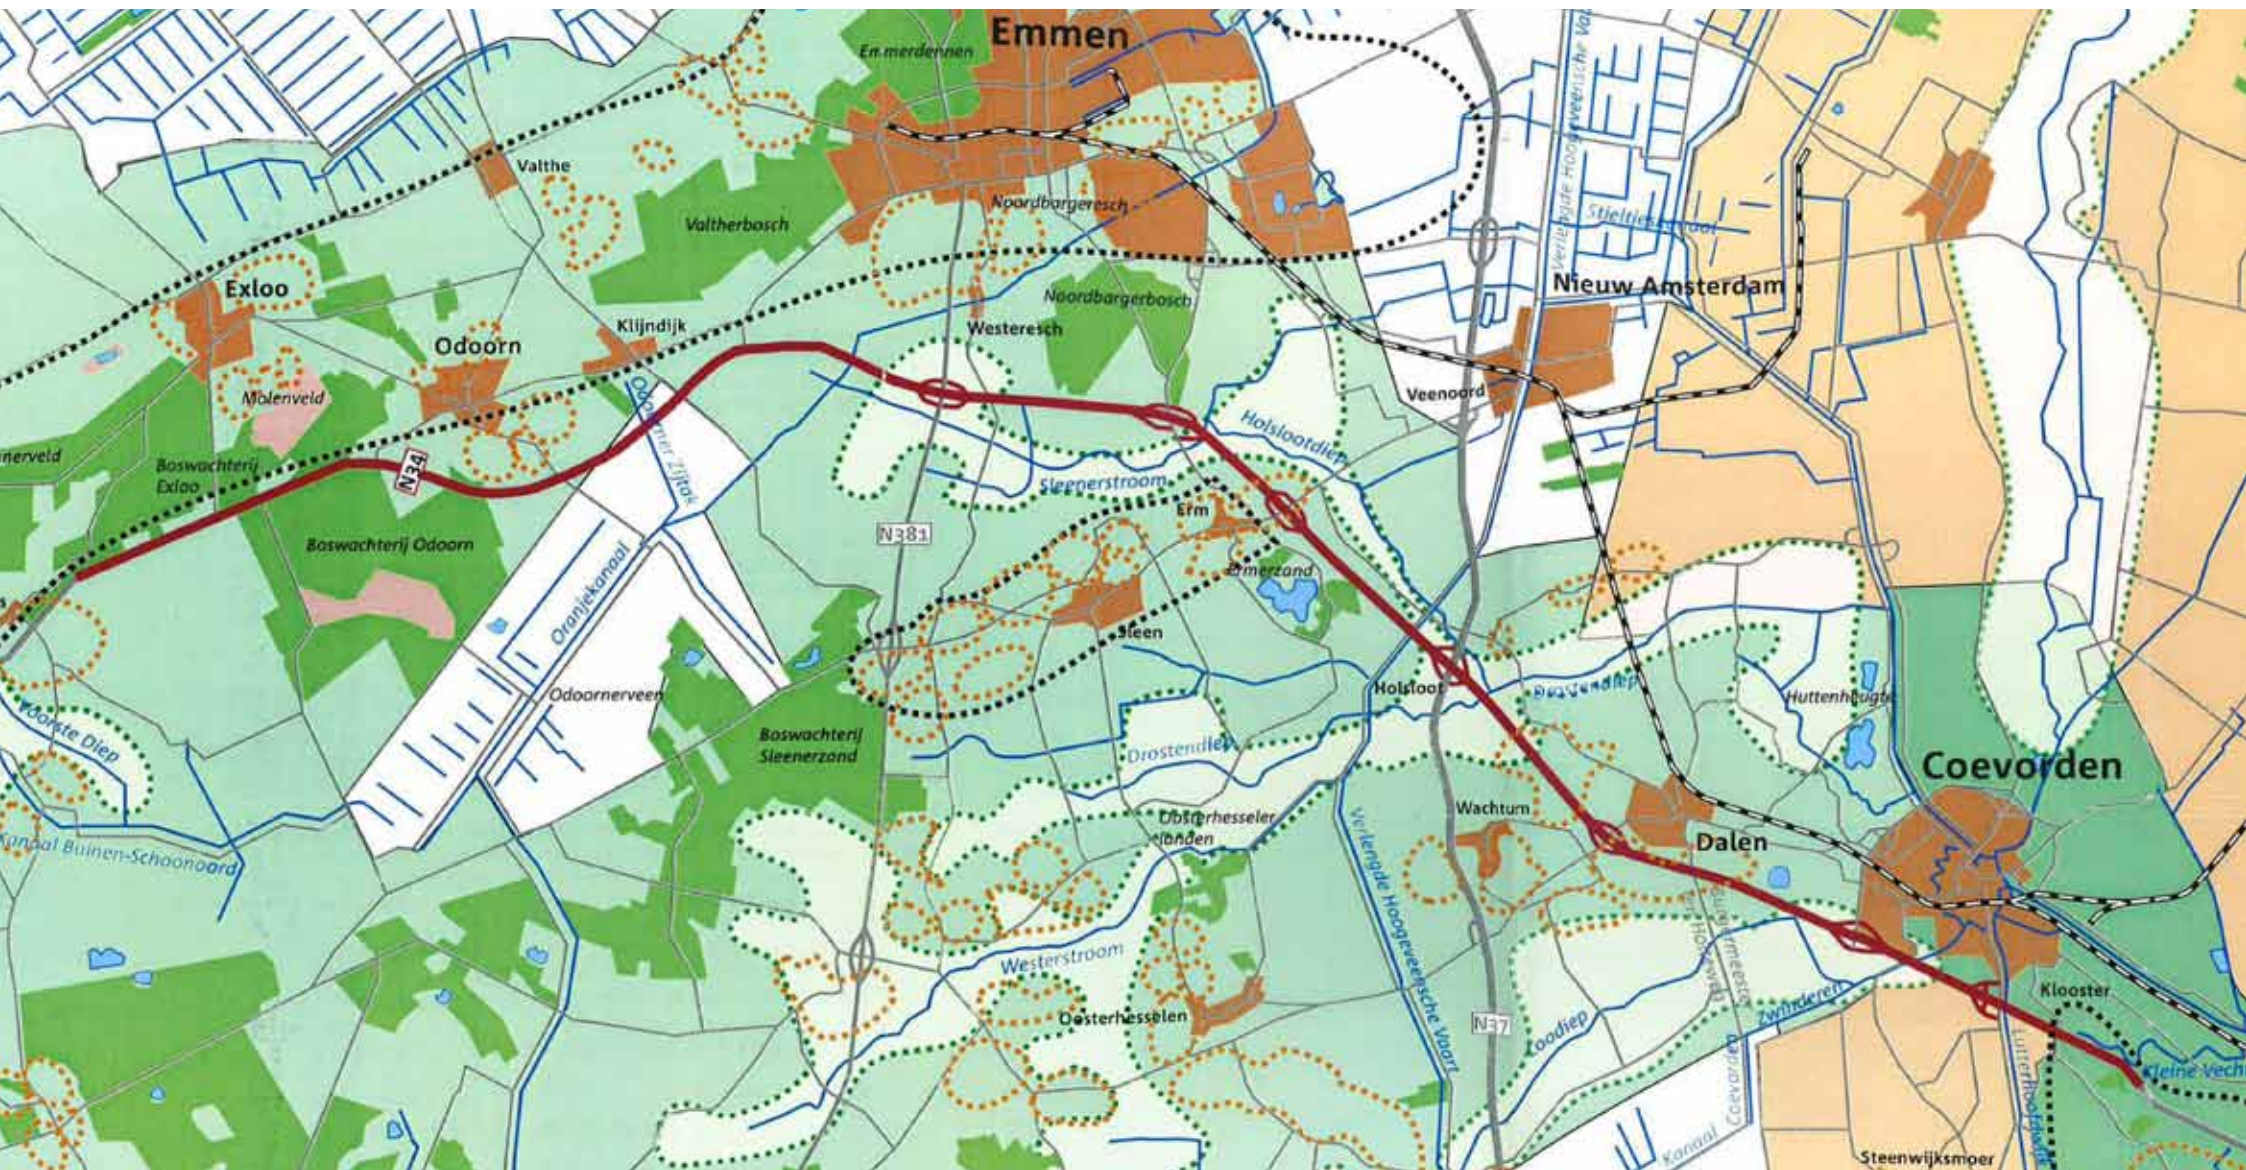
Emmen
Emmerdennen
Valthe
Valtherbosch
Noordbargeresch
Stieltjeskanaal
Verlengde Hoogeveensche Vaart
Nieuw Amsterdam
Exloo
Odoorn
Klijndijk
Westeresch
Noordbargerbosch
Molenveld
Veenoord
Holslootdiep
inerveld
Boswachterij Exloo
N34
Odoornerziltak
Sleenerstroom
Erm
N381
Boswachterij Odoorn
Oranjekanaal
Ermerzand
Sleen
Holsloot
Drostendiep
Huttenheugte
Voorste Diep
Odoornerveen
Boswachterij Sleenerzand
Drostendiep
Coevorden
Oosterhesseler landen
Wachtum
Dalen
Kanaal Buinen-Schoonoord
Verlengde Hoogeveensche Vaart
Westerstroom
Oosterhesselen
N37
Loodiep
Zwinderen
Klooster
Kleine Vecht
Kanaal Coevorden
Lutterhoofdwijk
Steenwijksmoer